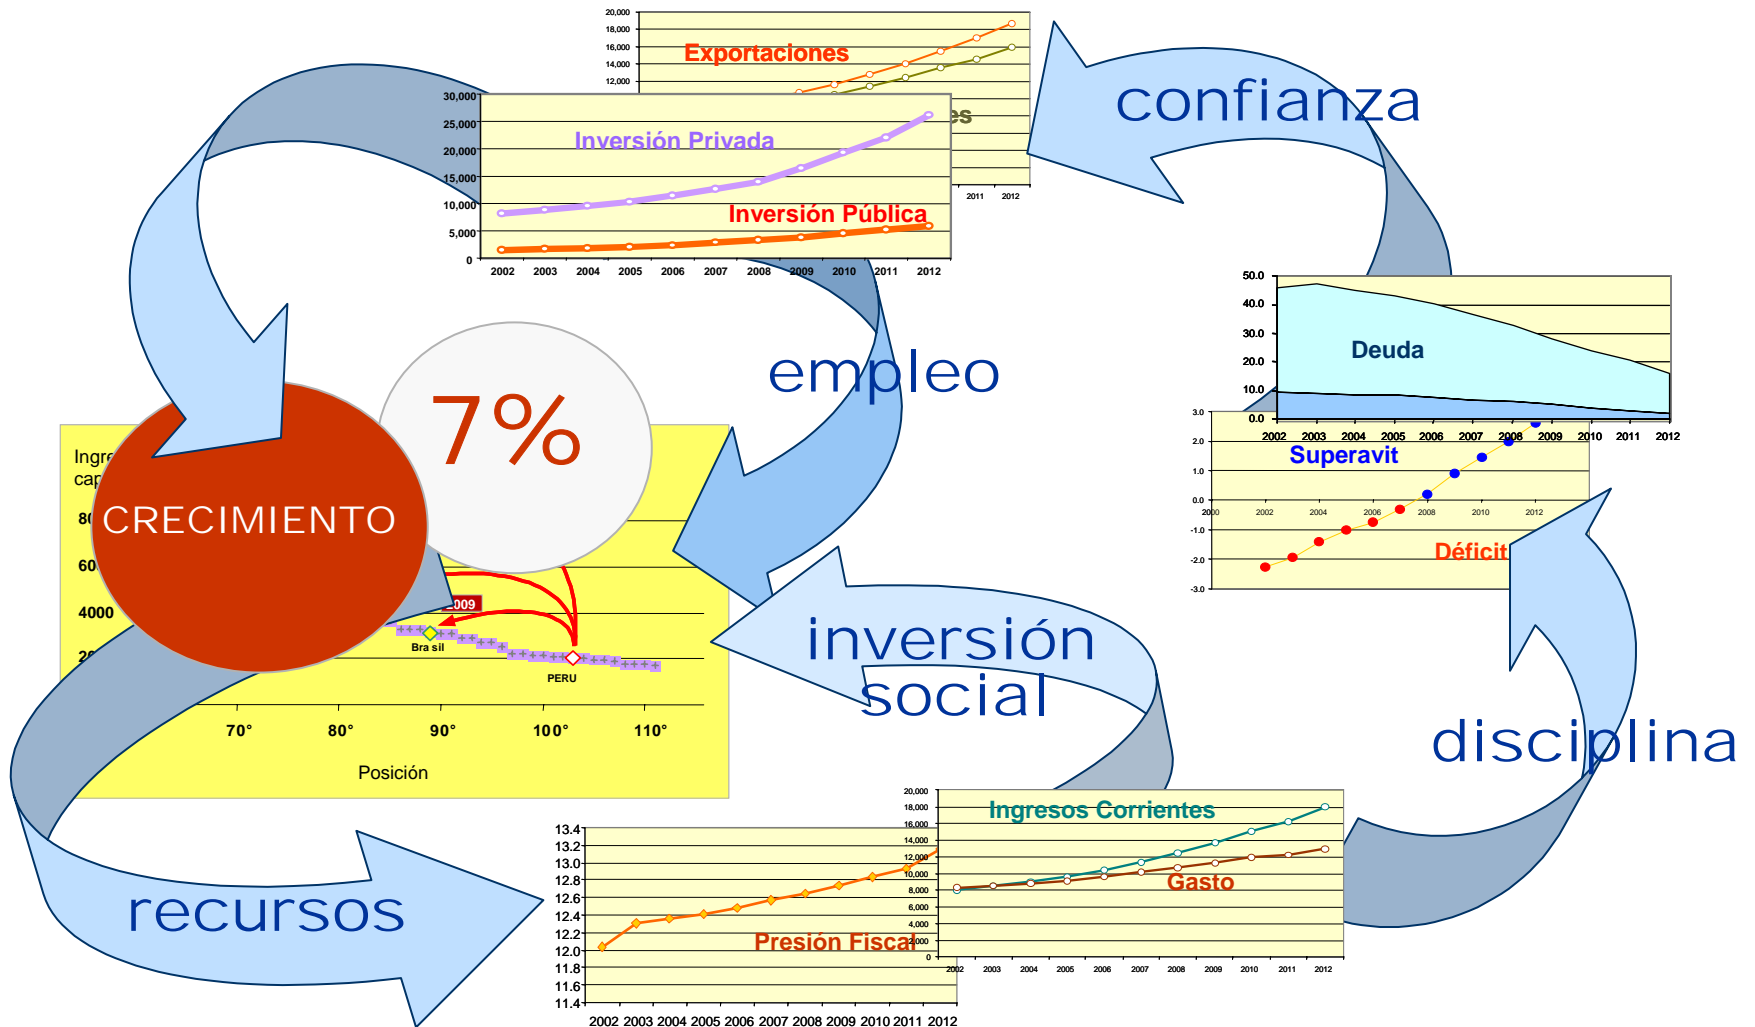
20,000
18,000
16,000
14,000
12,000
Exportaciones
es
2011
2012

30,000
25,000
20,000
15,000
10,000
5,000
0
Inversión Privada
Inversión Pública
2002 2003 2004 2005 2006 2007 2008 2009 2010 2011 2012

confianza

50.0
40.0
30.0
20.0
10.0
0.0
Deuda
2002 2003 2004 2005 2006 2007 2008 2009 2010 2011 2012

3.0
2.0
1.0
0.0
-1.0
-2.0
-3.0
Superavit
Déficit
2000 2002 2004 2006 2008 2010 2012

empleo

7%

CRECIMIENTO

Ingre
cap
80
60
4000
2
2009
Bra sil
PERU
70° 80° 90° 100° 110°
Posición

inversión social

disciplina

recursos

20,000
18,000
16,000
14,000
12,000
10,000
8,000
6,000
4,000
2,000
0
Ingresos Corrientes
Gasto
2002 2003 2004 2005 2006 2007 2008 2009 2010 2011 2012

13.4
13.2
13.0
12.8
12.6
12.4
12.2
12.0
11.8
11.6
11.4
Presión Fiscal
2002 2003 2004 2005 2006 2007 2008 2009 2010 2011 2012